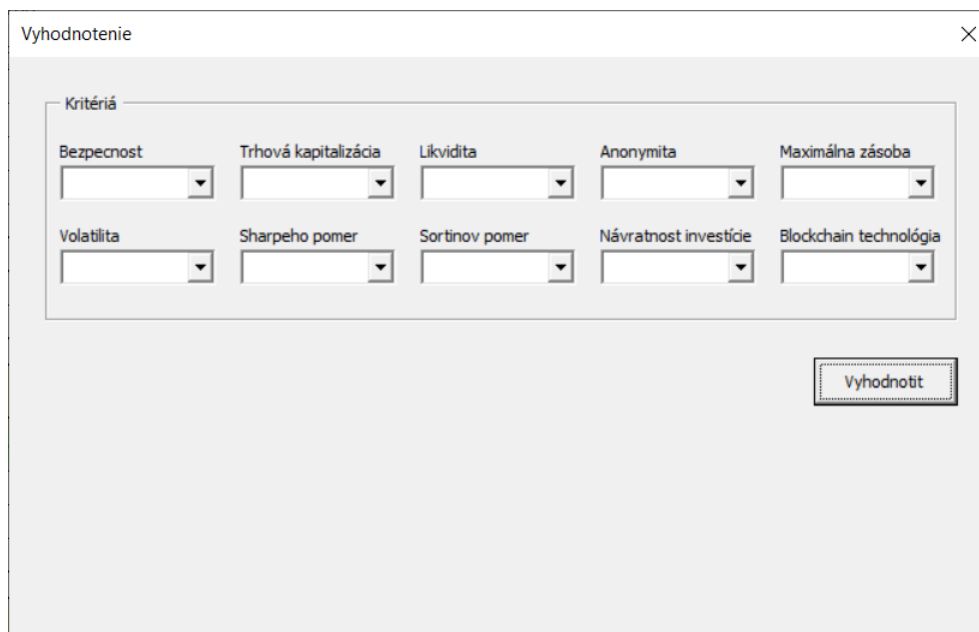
Vyhodnotenie

×

Kritériá

Bezpecnost

Trhová kapitalizácia

Likvidita

Anonymita

Maximálna zásoba

Volatilita

Sharpeho pomer

Sortinov pomer

Návratnost investície

Blockchain technológia

Vyhodnotit